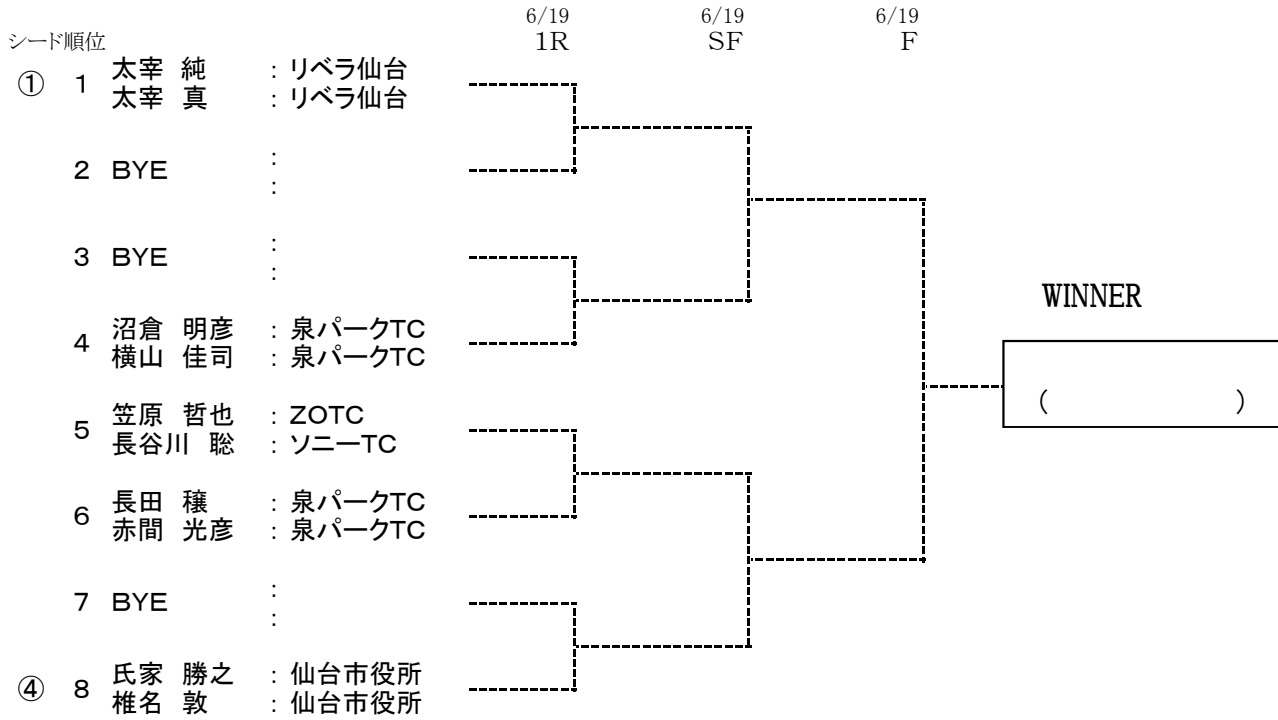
6/19 1R
6/19 SF
6/19 F

シード順位

① 1 太宰 純 : リベラ仙台
太宰 真 : リベラ仙台

2 BYE :
:

3 BYE :
:

4 沼倉 明彦 : 泉パークTC
横山 佳司 : 泉パークTC

5 笠原 哲也 : ZOTC
長谷川 聡 : ソニーTC

6 長田 穣 : 泉パークTC
赤間 光彦 : 泉パークTC

7 BYE :
:

④ 8 氏家 勝之 : 仙台市役所
椎名 敦 : 仙台市役所

WINNER

( )